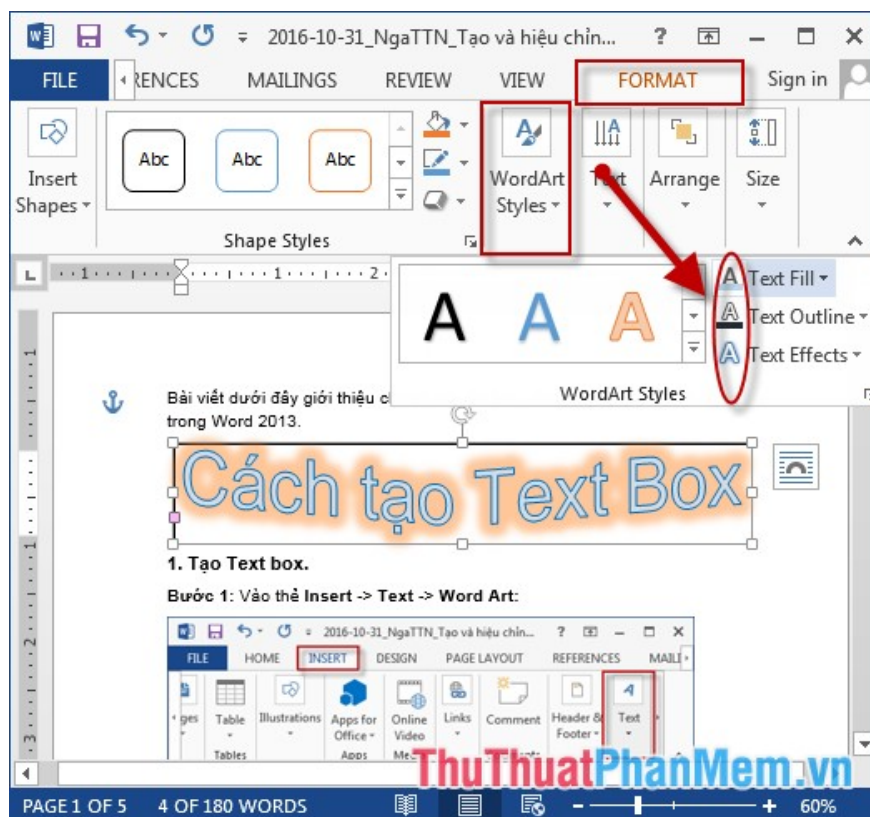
2016-10-31_NgaTTN_Tạo và hiệu chỉn... ?

FILE RENCES MAILINGS REVIEW VIEW FORMAT Sign in

Insert Shapes

Abc Abc Abc

Shape Styles

WordArt Styles

Text

Arrange

Size

A A A

Text Fill

Text Outline

Text Effects

WordArt Styles

Bài viết dưới đây giới thiệu c

trong Word 2013.

Cách tạo Text Box

1. Tạo Text box.

Bước 1: Vào thẻ Insert -> Text -> Word Art:

2016-10-31_NgaTTN_Tạo và hiệu chỉn... ?

FILE HOME INSERT DESIGN PAGE LAYOUT REFERENCES MAIL

ges Table Illustrations Apps for Office Online Video Links Comment Header & Footer Text

Tables Apps Me

ThuThuatPhanMem.vn

PAGE 1 OF 5 4 OF 180 WORDS 60%